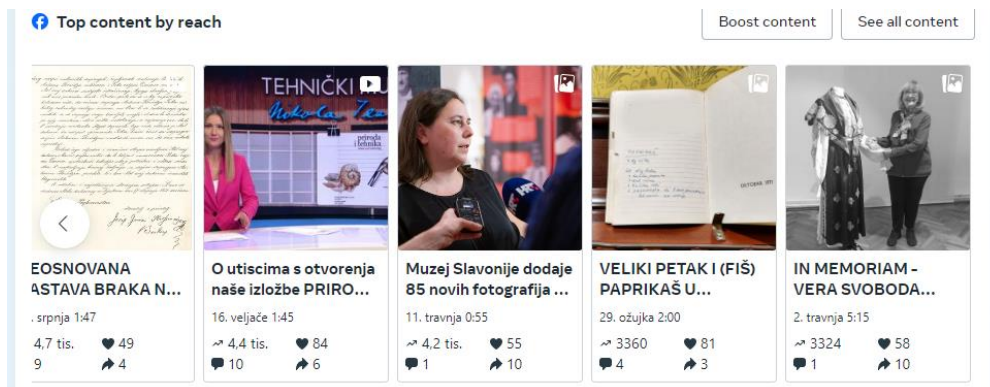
Top content by reach

Boost content

See all content

TEHNIČKI

Nikola Tesla

priroda i tehnika

HRT

EOSNOVANA
ASTAVA BRAKA N...
. srpnja 1:47
4,7 tis. 49
9 4

O utiscima s otvorenja naše izložbe PRIRO...
16. veljače 1:45
4,4 tis. 84
10 6

Muzej Slavonije dodaje 85 novih fotografija ...
11. travnja 0:55
4,2 tis. 55
1 10

VELIKI PETAK I (FIŠ) PAPRIKAŠ U...
29. ožujka 2:00
3360 81
4 3

IN MEMORIAM - VERA SVOBODA...
2. travnja 5:15
3324 58
1 10